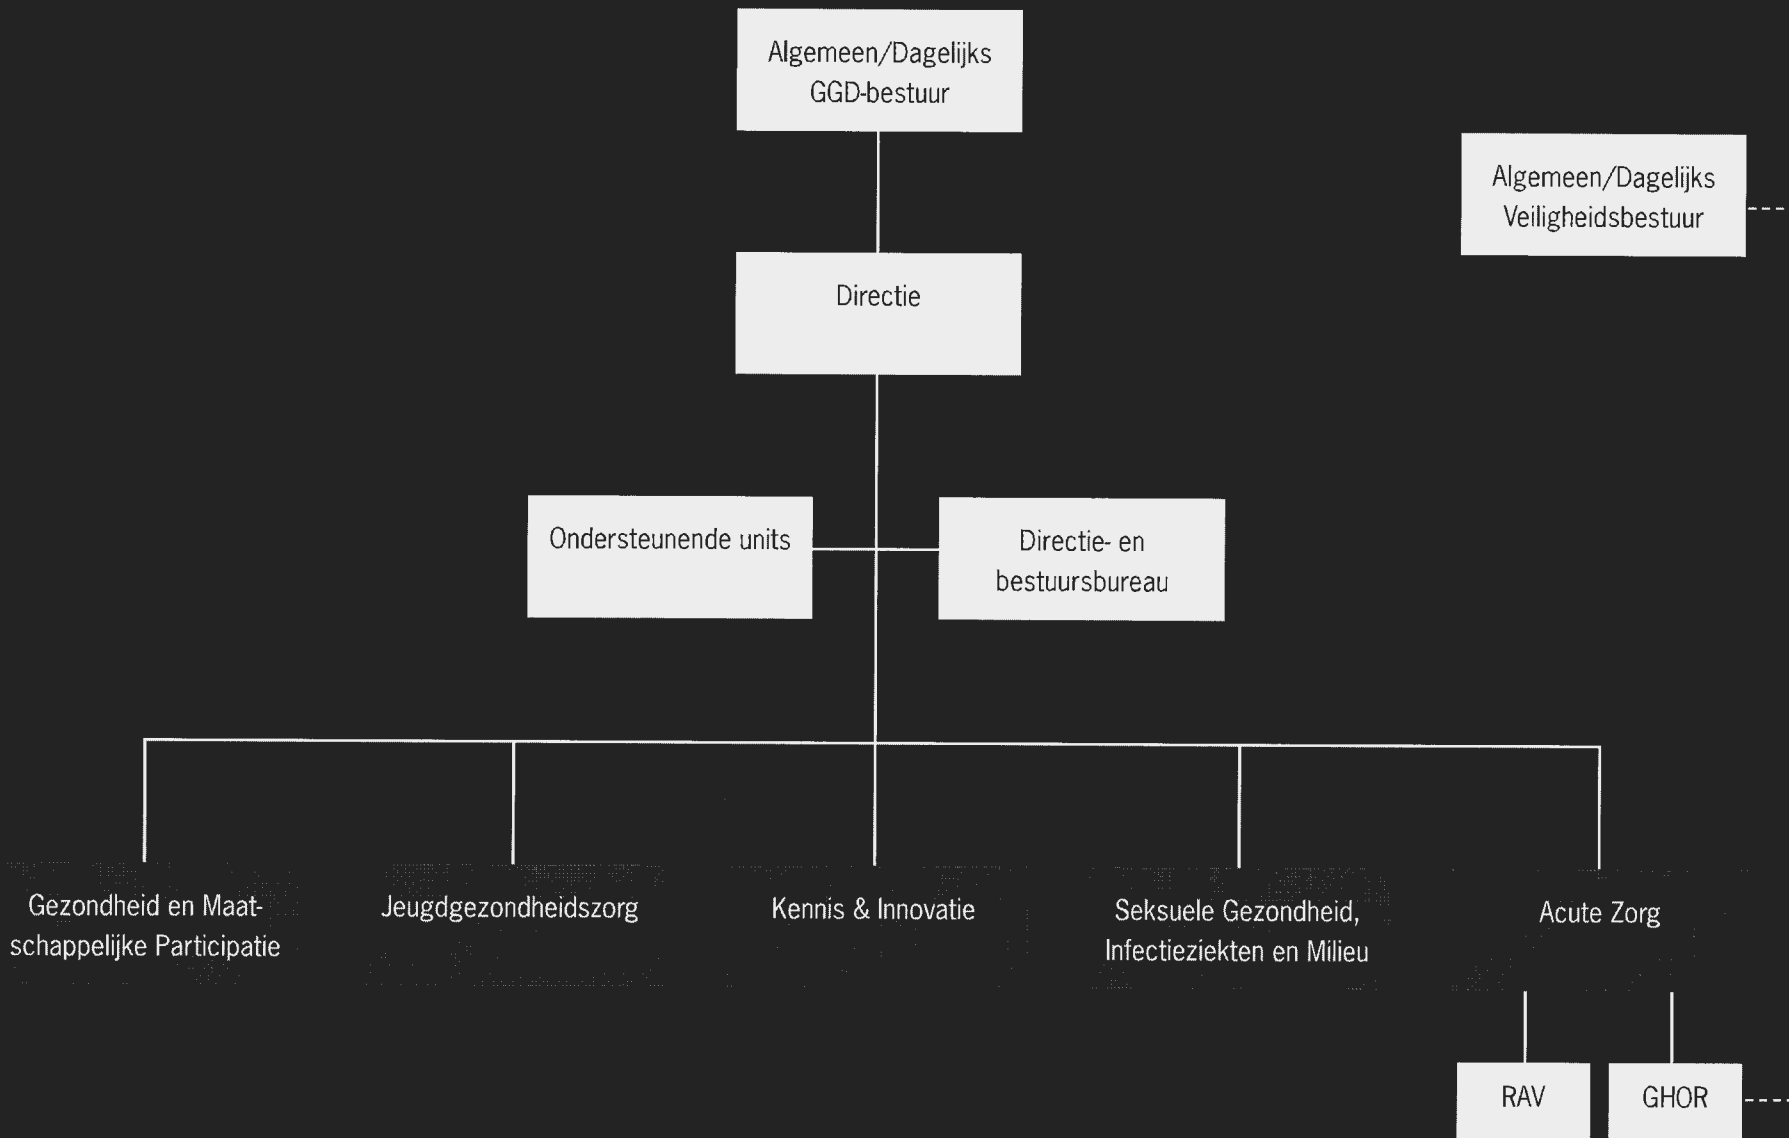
Algemeen/Dagelijks GGD-bestuur

Algemeen/Dagelijks Veiligheidsbestuur

Directie

Ondersteunende units

Directie- en bestuursbureau

Gezondheid en Maatschappelijke Participatie

Jeugdgezondheidszorg

Kennis & Innovatie

Seksuele Gezondheid, Infectieziekten en Milieu

Acute Zorg

RAV

GHOR